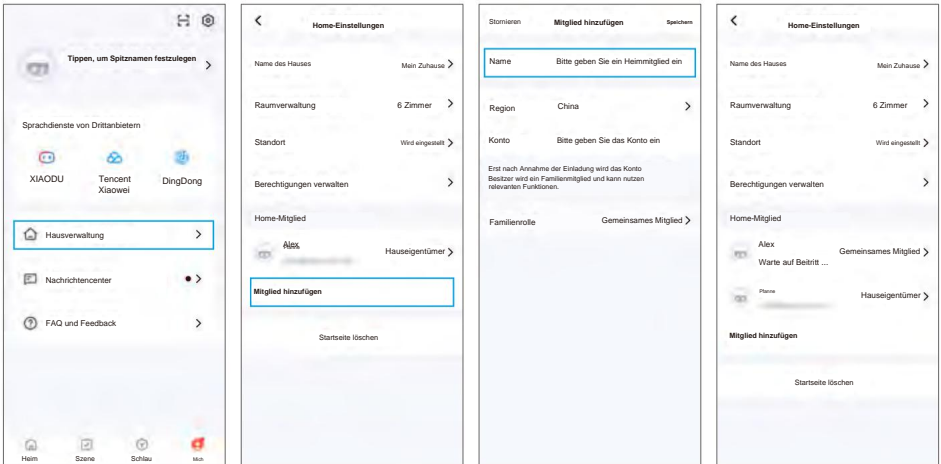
Tippen, um Spitznamen festzulegen

Sprachdienste von Drittanbietern

XIAODU

Tencent Xiaowei

DingDong

Hausverwaltung

Nachrichtencenter

FAQ und Feedback

Heim Szene Schlau Mich

Home-Einstellungen

Name des Hauses Mein Zuhause

Raumverwaltung 6 Zimmer

Standort Wird eingestellt

Berechtigungen verwalten

Home-Mitglied

Alex Hauseigentümer

Mitglied hinzufügen

Startseite löschen

Stornieren Mitglied hinzufügen Speichern

Name Bitte geben Sie ein Heimmitglied ein

Region China

Konto Bitte geben Sie das Konto ein

Erst nach Annahme der Einladung wird das Konto Besitzer wird ein Familienmitglied und kann nutzen relevanten Funktionen.

Familienrolle Gemeinsames Mitglied

Home-Einstellungen

Name des Hauses Mein Zuhause

Raumverwaltung 6 Zimmer

Standort Wird eingestellt

Berechtigungen verwalten

Home-Mitglied

Alex Gemeinsames Mitglied
Warte auf Beitritt ...

Pierre Hauseigentümer

Mitglied hinzufügen

Startseite löschen